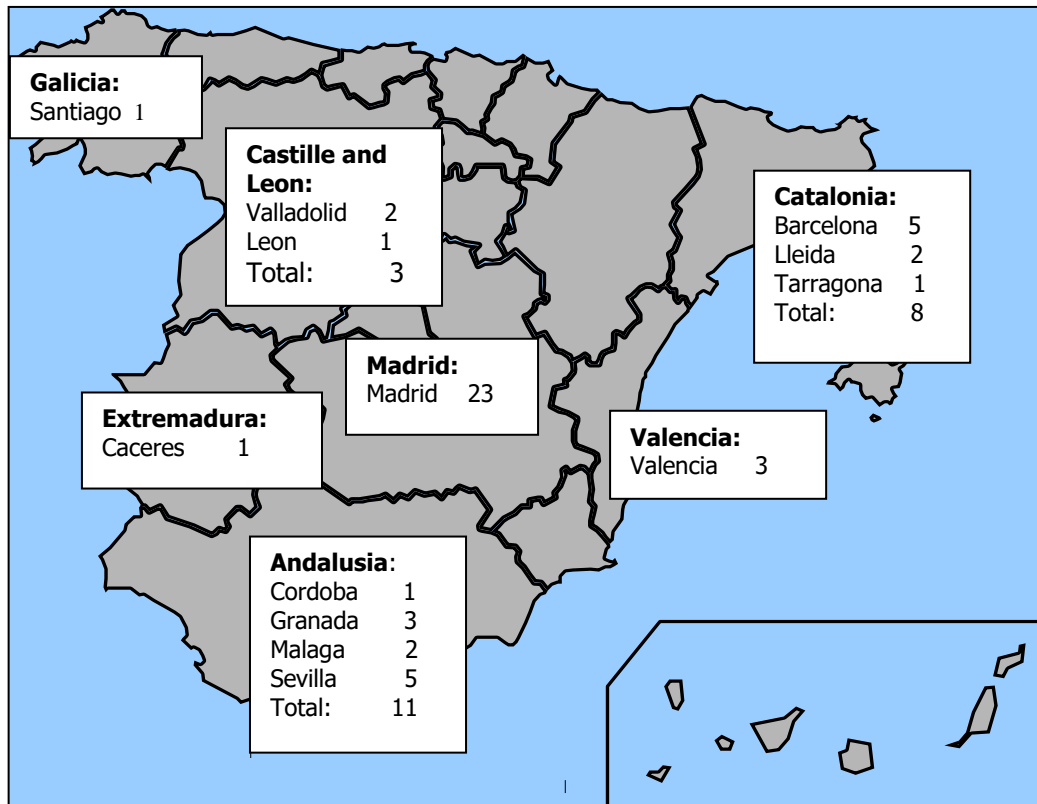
Galicia:
Santiago 1

Castille and Leon:
Valladolid 2
Leon 1
Total: 3

Catalonia:
Barcelona 5
Lleida 2
Tarragona 1
Total: 8

Madrid:
Madrid 23

Extremadura:
Caceres 1

Valencia:
Valencia 3

Andalusia:
Cordoba 1
Granada 3
Malaga 2
Sevilla 5
Total: 11